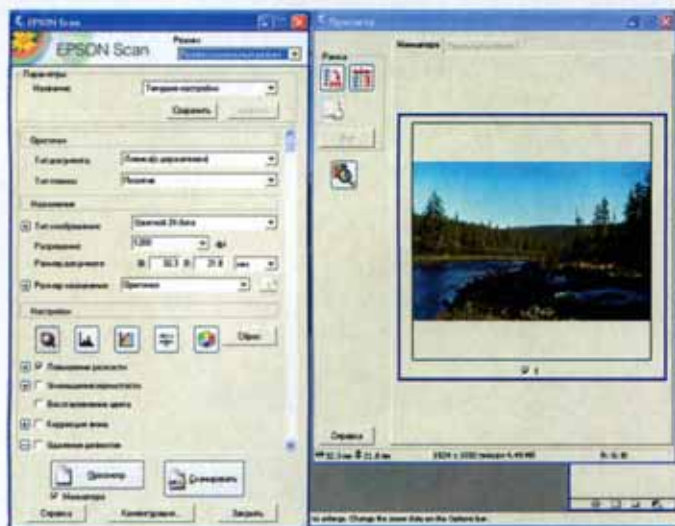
EPSON Scan

EPSON Scan

Режим

Параметры

Название

Текущие настройки

Сохранить

Оригинал

Тип документа

Тип пленки

Позитив

Назначение

Тип изображения

Цветное 24-bit

Разрешение

1200

dpi

Размер документа

32.3

21.6

мм

Размер назначения

Оригинал

Настройки

Сброс

Повышение резкости

Восстановление цвета

Коррекция фона

Удаление дефектов

Просмотр

Сканировать

Миниатюра

Справка

Конфигурация...

Закрыть

Просмотр

Миниатюра

Рамка

1

Справка

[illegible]